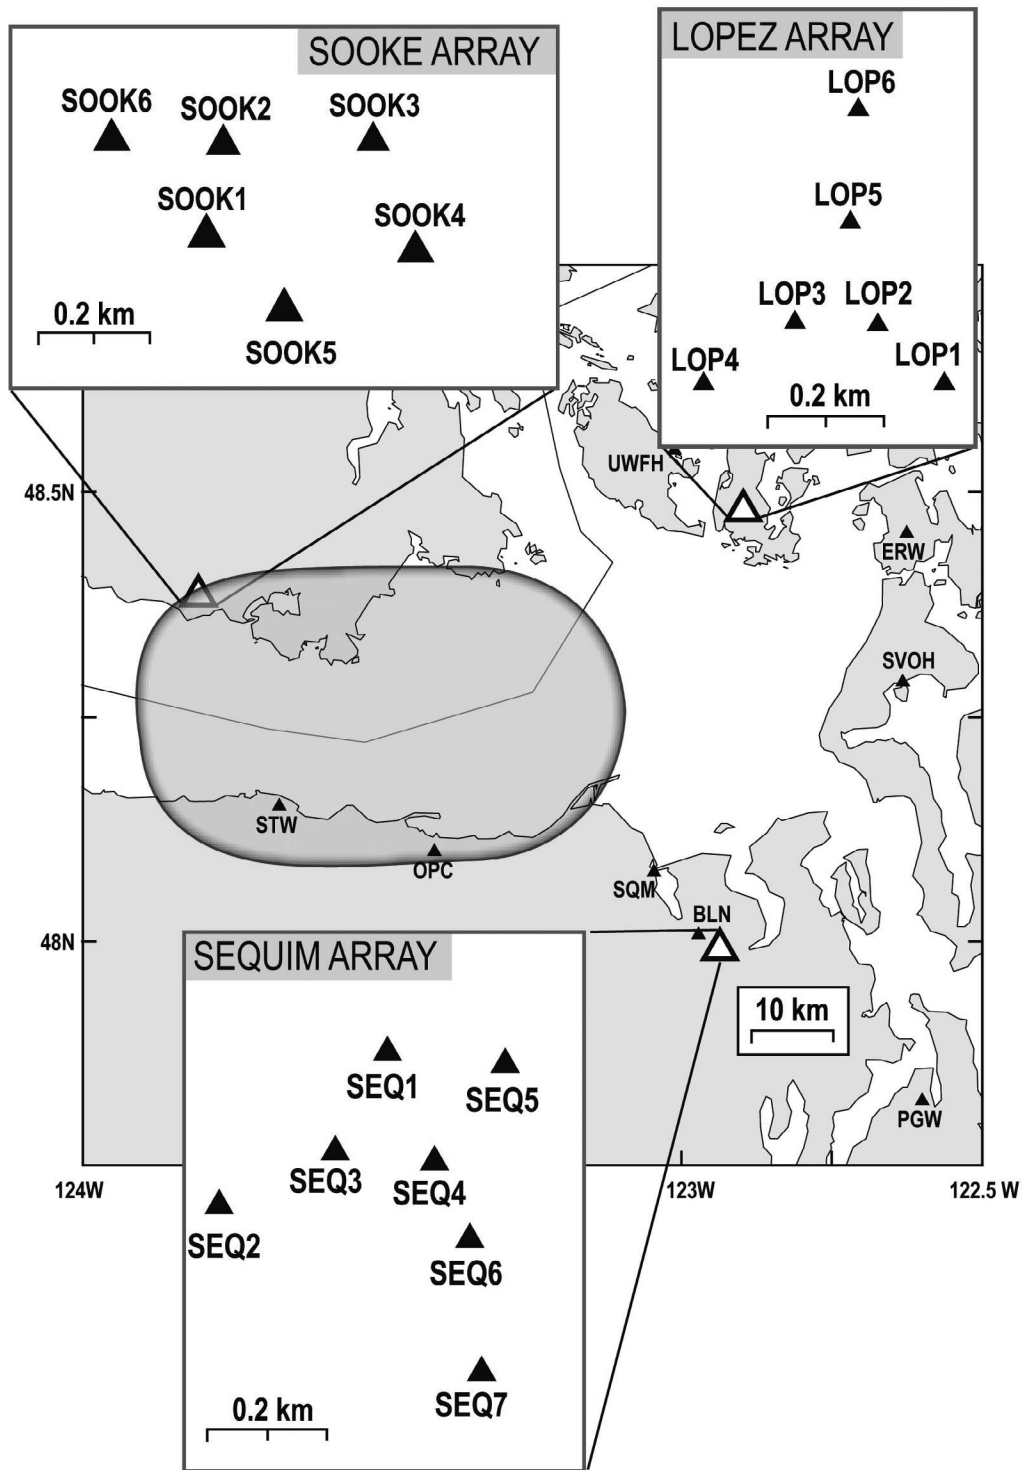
SOOKE ARRAY

SOOK6 SOOK2 SOOK3

SOOK1 SOOK4

0.2 km

SOOK5

LOPEZ ARRAY

LOP6

LOP5

LOP3 LOP2

LOP4 LOP1

0.2 km

UWFH

48.5N

ERW

SVOH

STW

OPC

SQM

BLN

48N

SEQUIM ARRAY

10 km

SEQ1 SEQ5

SEQ3 SEQ4

SEQ2

SEQ6

SEQ7

0.2 km

PGW

124W

123W

122.5 W